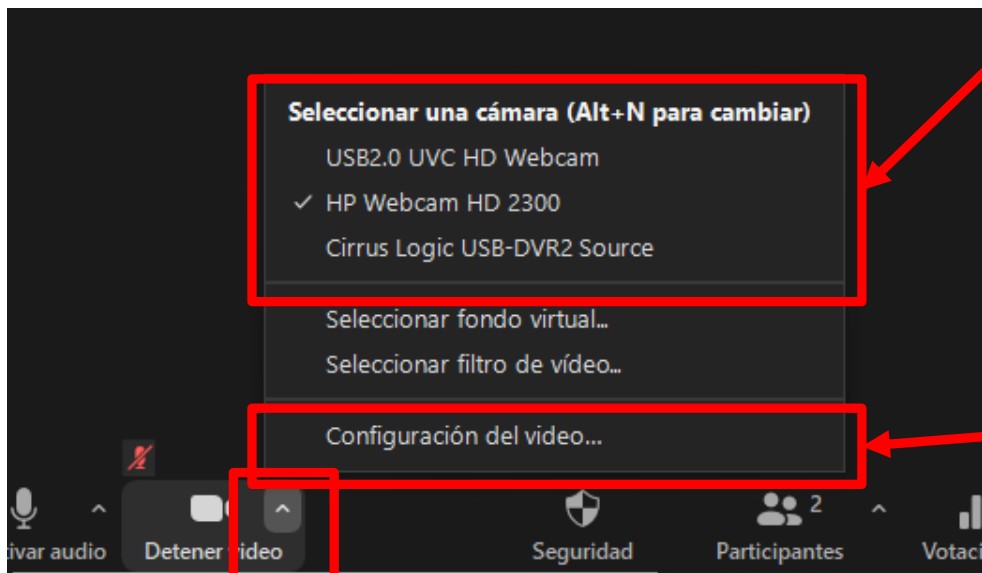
Seleccionar una cámara (Alt+N para cambiar)
USB2.0 UVC HD Webcam
✓ HP Webcam HD 2300
Cirrus Logic USB-DVR2 Source

Seleccionar fondo virtual...
Seleccionar filtro de vídeo...

Configuración del video...

tivar audio
Detener video
Seguridad
2
Participantes
Votacio